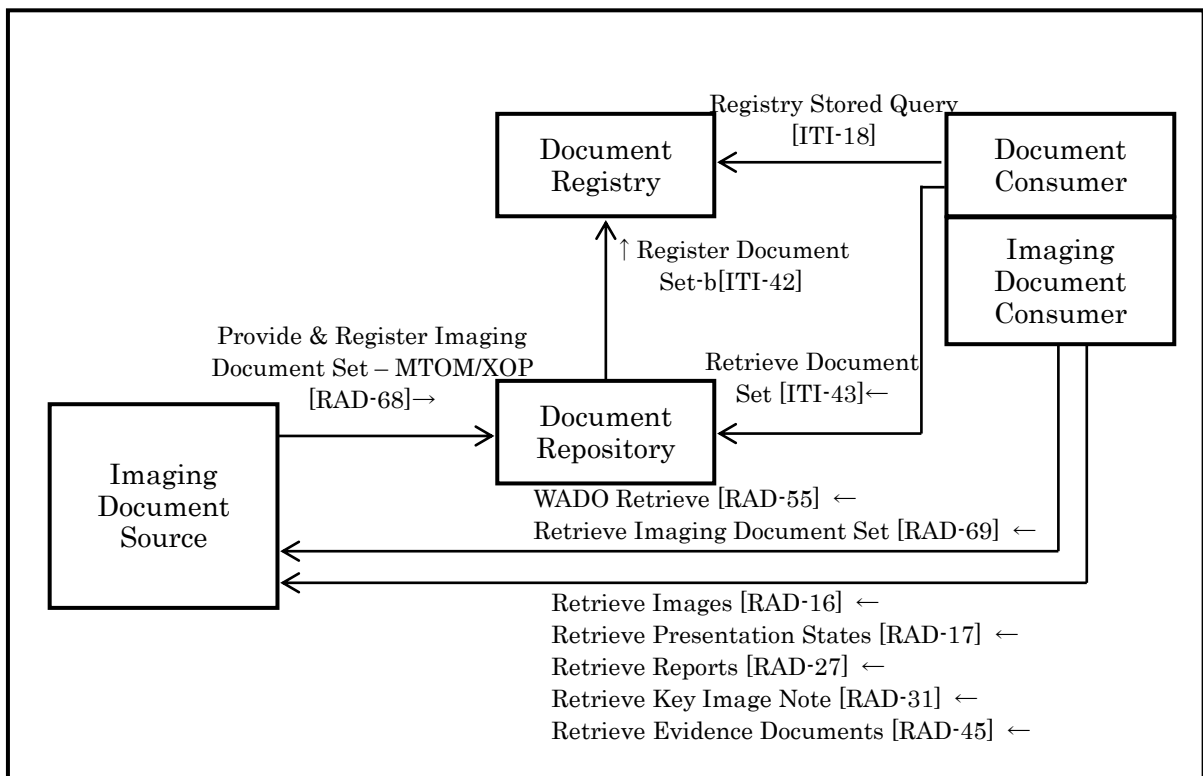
Registry Stored Query [ITI-18]

Document Registry

Document Consumer

Imaging Document Consumer

↑ Register Document Set-b[ITI-42]

Provide & Register Imaging Document Set – MTOM/XOP [RAD-68]→

Retrieve Document Set [ITI-43]←

Imaging Document Source

Document Repository

WADO Retrieve [RAD-55] ←

Retrieve Imaging Document Set [RAD-69] ←

Retrieve Images [RAD-16] ←
Retrieve Presentation States [RAD-17] ←
Retrieve Reports [RAD-27] ←
Retrieve Key Image Note [RAD-31] ←
Retrieve Evidence Documents [RAD-45] ←